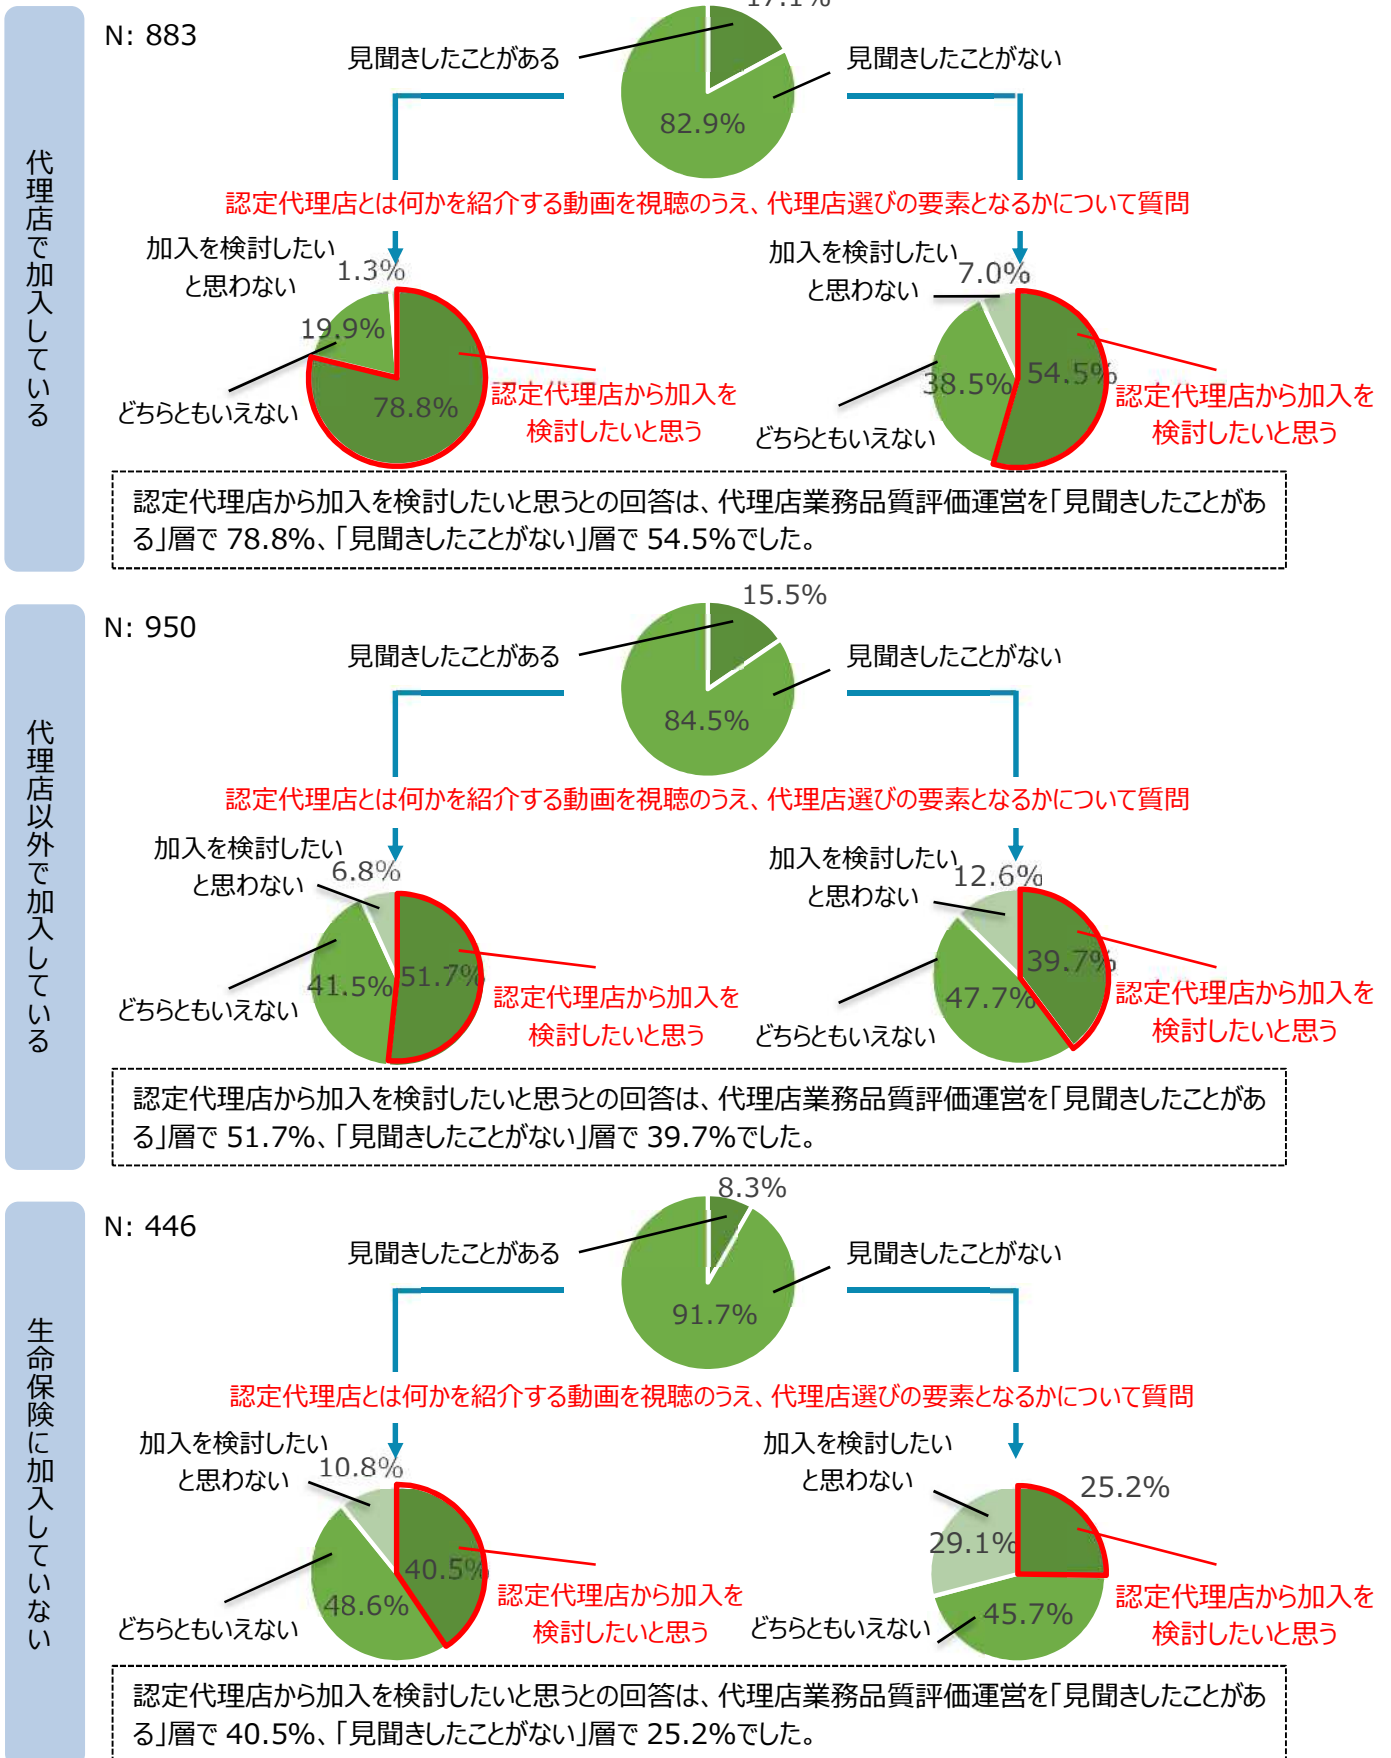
代理店で加入している

N: 883

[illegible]

見聞きしたことがある

見聞きしたことがない

82.9%

認定代理店とは何かを紹介する動画を視聴のうえ、代理店選びの要素となるかについて質問

加入を検討したいと思わない

1.3%

19.9%

どちらともいえない

78.8%

認定代理店から加入を検討したいと思う

加入を検討したいと思わない

7.0%

38.5%

54.5%

どちらともいえない

認定代理店から加入を検討したいと思う

認定代理店から加入を検討したいと思うとの回答は、代理店業務品質評価運営を「見聞きしたことがある」層で 78.8%、「見聞きしたことがない」層で 54.5%でした。

代理店以外で加入している

N: 950

15.5%

見聞きしたことがある

見聞きしたことがない

84.5%

認定代理店とは何かを紹介する動画を視聴のうえ、代理店選びの要素となるかについて質問

加入を検討したいと思わない

6.8%

41.5%

51.7%

どちらともいえない

認定代理店から加入を検討したいと思う

加入を検討したいと思わない

12.6%

39.7%

47.7%

どちらともいえない

認定代理店から加入を検討したいと思う

認定代理店から加入を検討したいと思うとの回答は、代理店業務品質評価運営を「見聞きしたことがある」層で 51.7%、「見聞きしたことがない」層で 39.7%でした。

生命保険に加入していない

N: 446

8.3%

見聞きしたことがある

見聞きしたことがない

91.7%

認定代理店とは何かを紹介する動画を視聴のうえ、代理店選びの要素となるかについて質問

加入を検討したいと思わない

10.8%

40.5%

48.6%

どちらともいえない

認定代理店から加入を検討したいと思う

加入を検討したいと思わない

25.2%

29.1%

45.7%

どちらともいえない

認定代理店から加入を検討したいと思う

認定代理店から加入を検討したいと思うとの回答は、代理店業務品質評価運営を「見聞きしたことがある」層で 40.5%、「見聞きしたことがない」層で 25.2%でした。